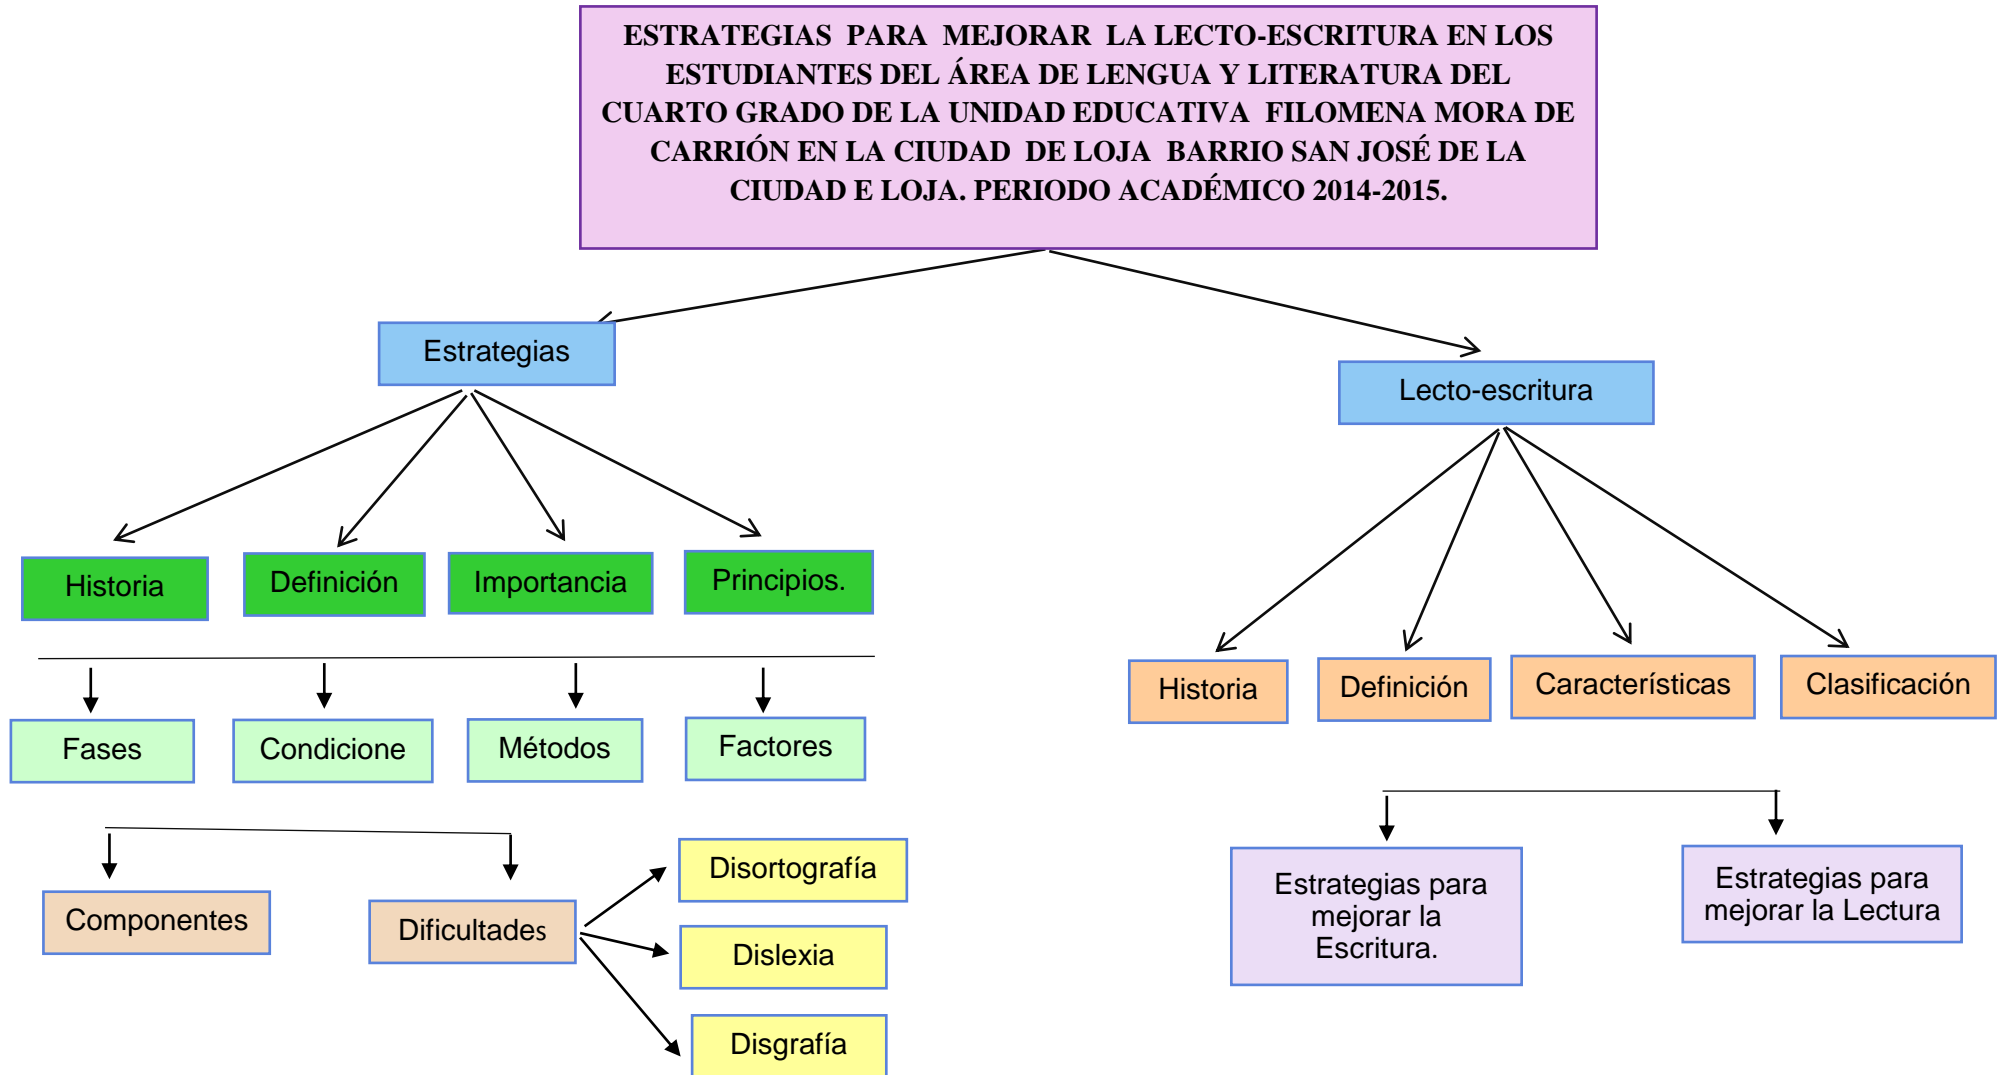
ESTRATEGIAS PARA MEJORAR LA LECTO-ESCRITURA EN LOS ESTUDIANTES DEL ÁREA DE LENGUA Y LITERATURA DEL CUARTO GRADO DE LA UNIDAD EDUCATIVA FILOMENA MORA DE CARRIÓN EN LA CIUDAD DE LOJA BARRIO SAN JOSÉ DE LA CIUDAD E LOJA. PERIODO ACADÉMICO 2014-2015.

Estrategias

Historia

Definición

Importancia

Principios.

Fases

Condicione

Métodos

Factores

Componentes

Dificultades

Disortografía

Dislexia

Disgrafía

Lecto-escritura

Historia

Definición

Características

Clasificación

Estrategias para mejorar la Escritura.

Estrategias para mejorar la Lectura